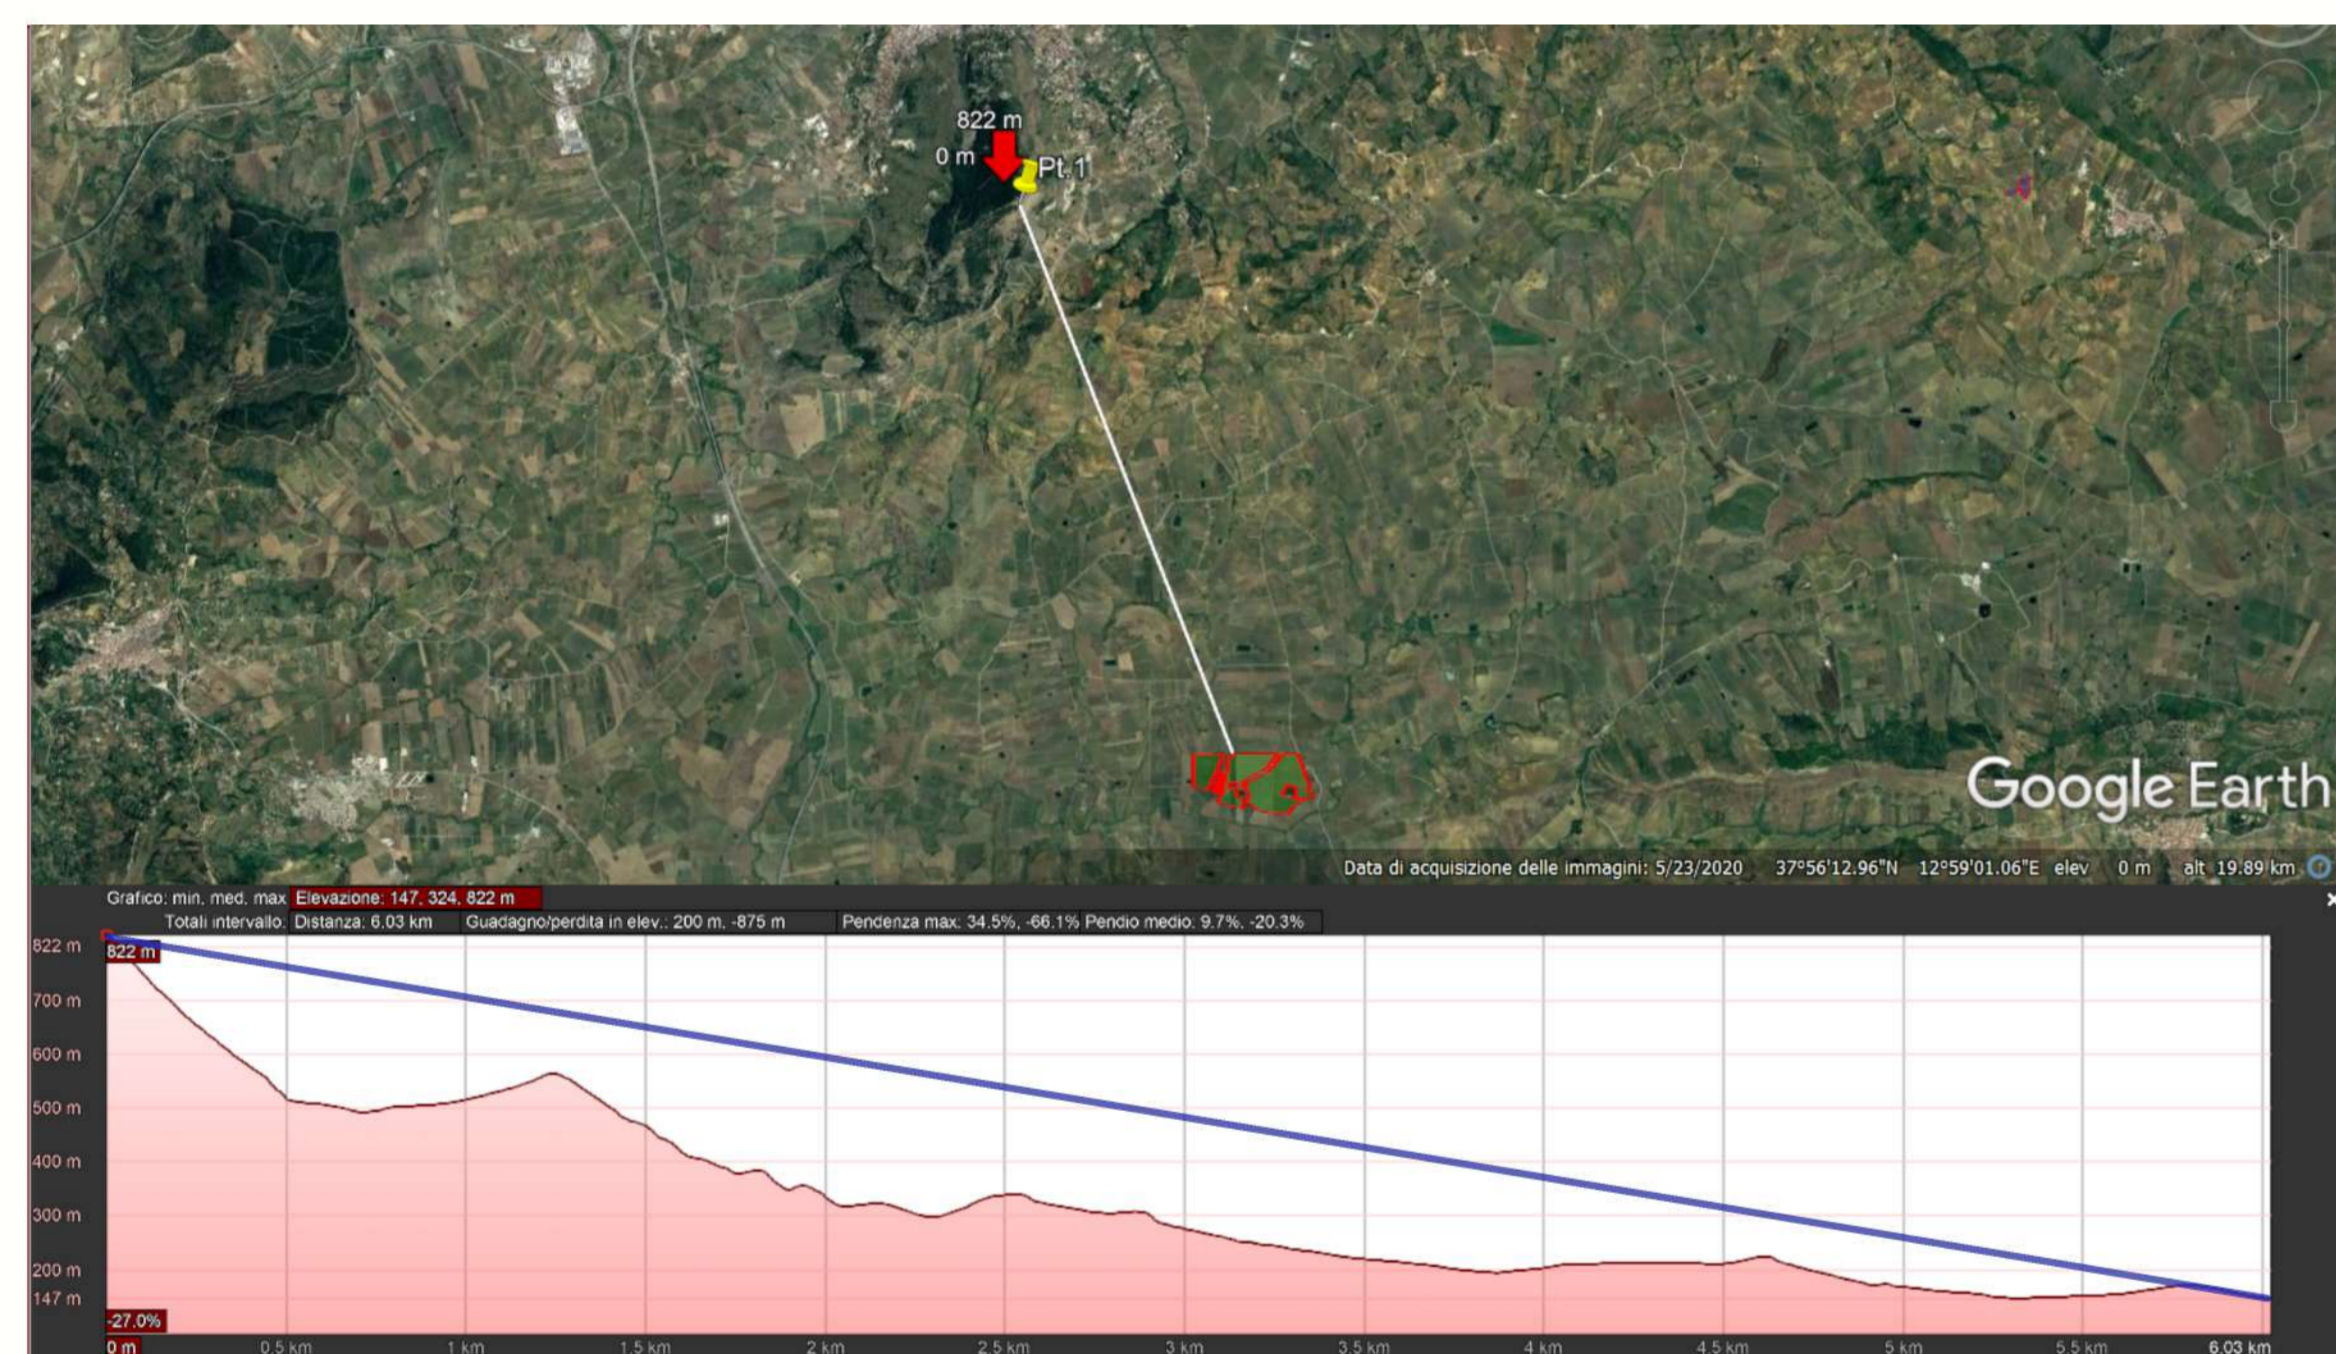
822 m
0 m
Pt.1

Google Earth

Data di acquisizione delle immagini: 5/23/2020 37°56'12.96"N 12°59'01.06"E elev 0 m alt 19.89 km

Grafico: min, med, max Elevazione: 147, 324, 822 m
Totali intervallo: Distanza: 6.03 km Guadagno/perdita in elev.: 200 m, -875 m Pendenza max: 34.5%, -66.1% Pendio medio: 9.7%, -20.3%

822 m
700 m
600 m
500 m
400 m
300 m
200 m
147 m

822 m
-27.0%

0 m 0.5 km 1 km 1.5 km 2 km 2.5 km 3 km 3.5 km 4 km 4.5 km 5 km 5.5 km 6.03 km